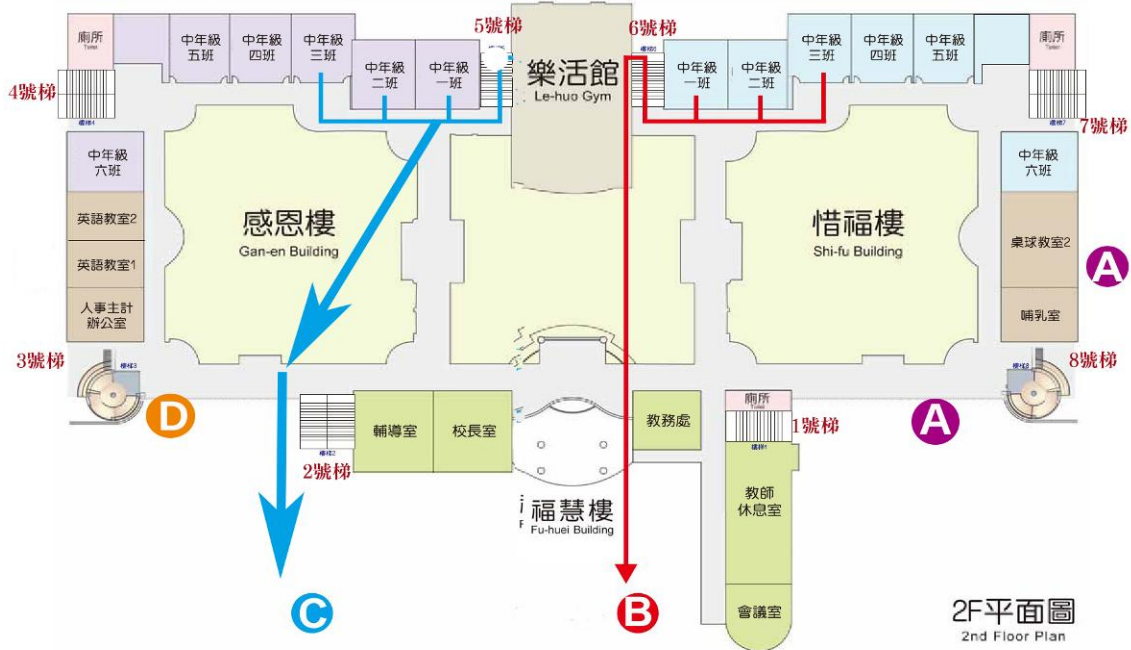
廁所
Toilet

中年級
五班

中年級
四班

中年級
三班

中年級
二班

中年級
一班

5號梯

樂活館
Le-huo Gym

6號梯

中年級
一班

中年級
二班

中年級
三班

中年級
四班

中年級
五班

廁所
Toilet

4號梯

7號梯

中年級
六班

中年級
六班

英語教室2

英語教室1

人事主計
辦公室

感恩樓
Gan-en Building

惜福樓
Shi-fu Building

桌球教室2

哺乳室

A

3號梯

8號梯

D

輔導室

校長室

教務處

廁所
Toilet

1號梯

A

2號梯

福慧樓
Fu-huei Building

教師
休息室

會議室

C

B

2F平面圖
2nd Floor Plan